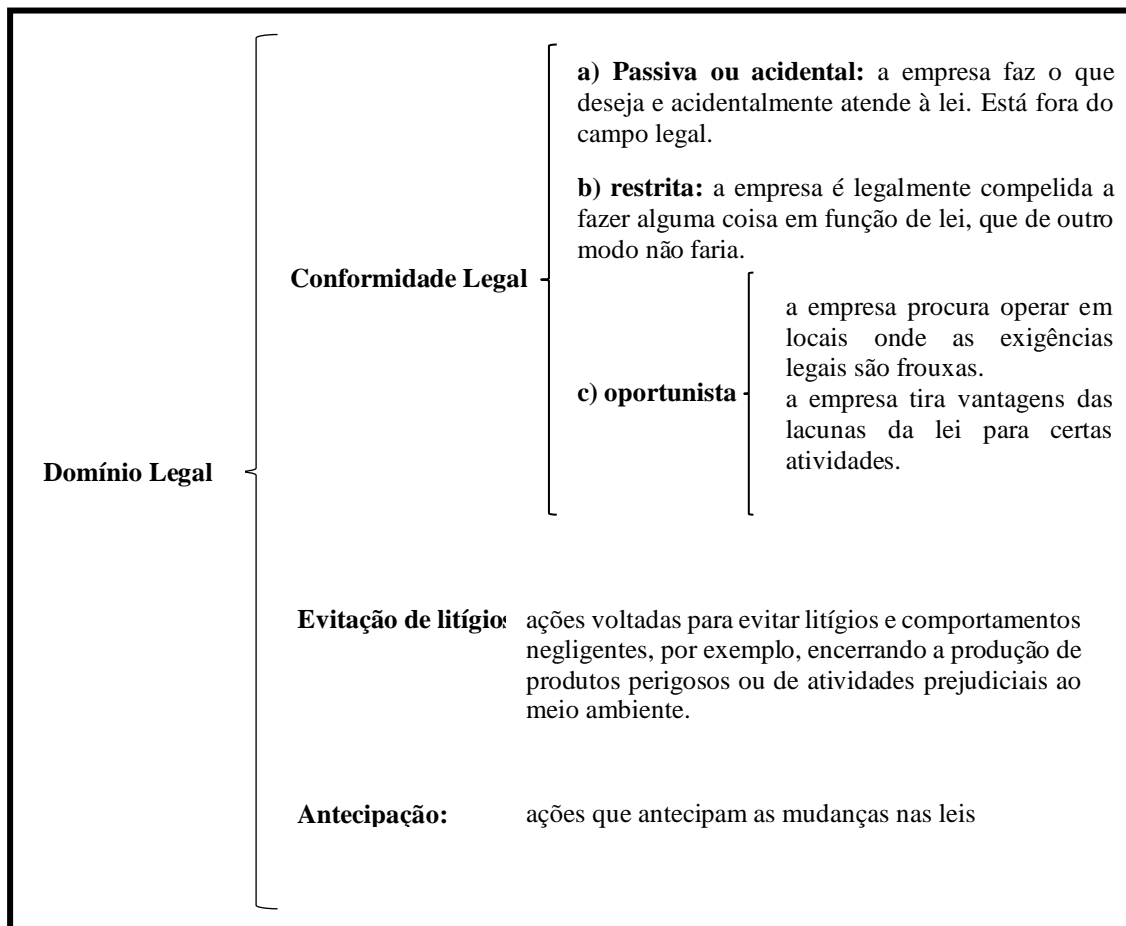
Domínio Legal

Conformidade Legal

**a) Passiva ou acidental:** a empresa faz o que deseja e acidentalmente atende à lei. Está fora do campo legal.

**b) restrita:** a empresa é legalmente compelida a fazer alguma coisa em função de lei, que de outro modo não faria.

**c) oportunista**

a empresa procura operar em locais onde as exigências legais são frouxas.

a empresa tira vantagens das lacunas da lei para certas atividades.

**Evitação de litígios** ações voltadas para evitar litígios e comportamentos negligentes, por exemplo, encerrando a produção de produtos perigosos ou de atividades prejudiciais ao meio ambiente.

**Antecipação:** ações que antecipam as mudanças nas leis